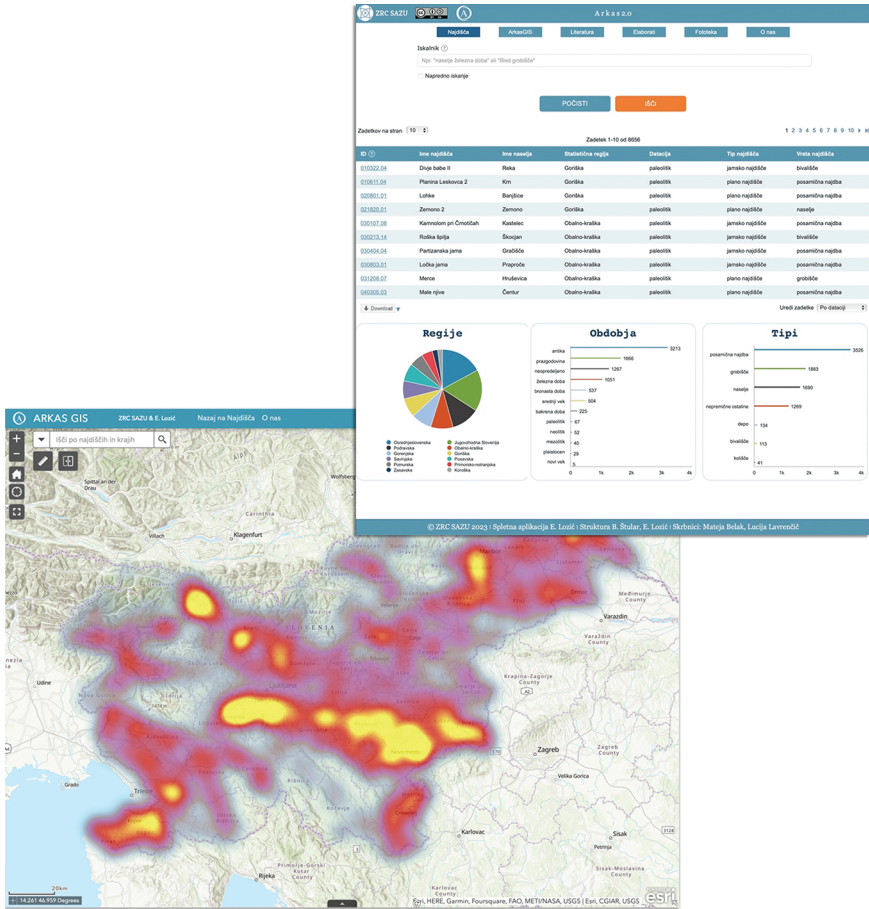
ZRC SAZU Arkas2.0

Najdišča ArkasGIS Literatura Elaborati Fototeka O nas

Iskalnik ?

Npr. "naselje železna doba" ali "Bled grobišče"

Napredno iskanje

POČISTI IŠČI

Zadetkov na stran 10

Zadetek 1-10 od 8656

1 2 3 4 5 6 7 8 9 10 ▶

| ID ? | Ime najdišča | Ime naselja | Statistična regija | Datacija | Tip najdišča | Vrsta najdišča |
|---|---|---|---|---|---|---|
| 010322.04 | Divje babe II | Reka | Goriška | paleolitik | jamsko najdišče | bivališče |
| 010611.04 | Planina Leskovca 2 | Krn | Goriška | paleolitik | plano najdišče | posamična najdba |
| 020801.01 | Lohke | Banjšice | Goriška | paleolitik | plano najdišče | posamična najdba |
| 021820.01 | Zemono 2 | Zemono | Goriška | paleolitik | plano najdišče | naselje |
| 030107.08 | Kamnolom pri Črnotičah | Kastelec | Obalno-kraška | paleolitik | jamsko najdišče | posamična najdba |
| 030213.14 | Roška špilja | Škocjan | Obalno-kraška | paleolitik | jamsko najdišče | bivališče |
| 030404.04 | Partizanska jama | Gračišče | Obalno-kraška | paleolitik | jamsko najdišče | posamična najdba |
| 030803.01 | Ločka jama | Praproče | Obalno-kraška | paleolitik | jamsko najdišče | posamična najdba |
| 031208.07 | Merce | Hruševica | Obalno-kraška | paleolitik | plano najdišče | grobišče |
| 040305.03 | Male njive | Čentur | Obalno-kraška | paleolitik | plano najdišče | posamična najdba |

Download

Uredi zadetke Po dataciji

Regije

Osrednjeslovenska, Jugovzhodna Slovenija, Podravska, Obalno-kraška, Gorenjska, Goriška, Savinjska, Posavska, Pomurska, Primorsko-notranjska, Zasavska, Koroška

Obdobja

antika 3213
prazgodovina 1666
neopredeljeno 1267
železna doba 1051
bronasta doba 537
srednji vek 504
bakrena doba 225
paleolitik 67
neolitik 52
mezolitik 40
pleistocen 29
novi vek 5
0 1k 2k 3k 4k

Tipi

posamična najdba 3526
grobišče 1883
naselje 1690
nepremične ostaline 1269
depo 134
bivališče 113
kolišče 41
0 1k 2k 3k 4k

© ZRC SAZU 2023 : Spletna aplikacija E. Lozić : Struktura B. Štular, E. Lozić : Skrbnici: Mateja Belak, Lucija Lavrenčič

ARKAS GIS ZRC SAZU & E. Lozić Nazaj na Najdišča O nas

Išči po najdiščih in krajih

Spittal an der Drau Alpi Wolfsberg Carinthia Villach Klagenfurt Maribor Varaždin SLOVENIA Ljubljana Udine Varaždin County Krapina-Zagorje County Novo mesto Zagreb Trieste Grado Velika Gorica Karlovac Sisak Petrinja Rijeka Primorje-Gorski Kotar County Karlovac County Sisak-Moslavina County Koprivnica-Križevci County Zagreb County

20km
14.261 46.959 Degrees

Esri, HERE, Garmin, Foursquare, FAO, METI/NASA, USGS | Esri, CGIAR, USGS esri